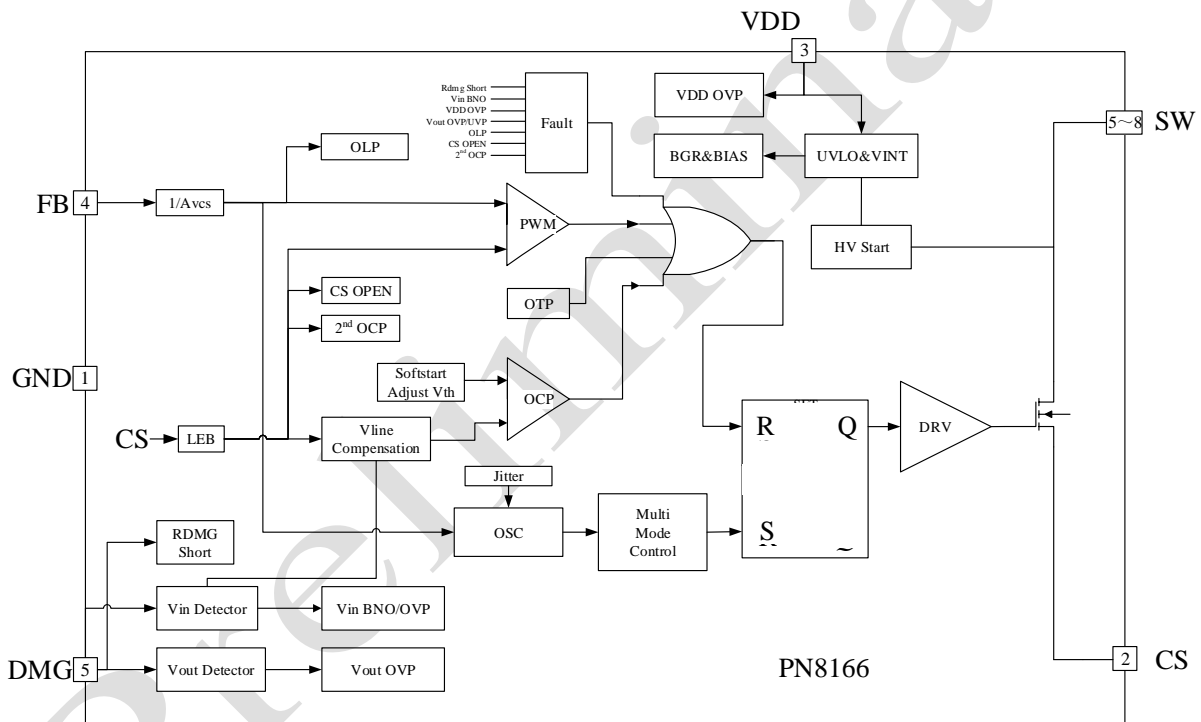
VDD
3
Rdmg Short
Vin BNO
VDDOVP
Vout OVP/UVP
OLP
CS OPEN
2$^{nd}$ OCP
Fault
VDD OVP
BGR&BIAS
UVLO&VINT
5~8 SW
OLP
FB 4
1/Avcs
PWM
HV Start
CS OPEN
OTP
2$^{nd}$ OCP
GND 1
Softstart
Adjust Vth
OCP
R
Q
DRV
CS
LEB
Vline
Compensation
Jitter
OSC
Multi
Mode
Control
S
RDMG
Short
Vin Detector
Vin BNO/OVP
DMG 5
Vout Detector
Vout OVP
PN8166
2 CS